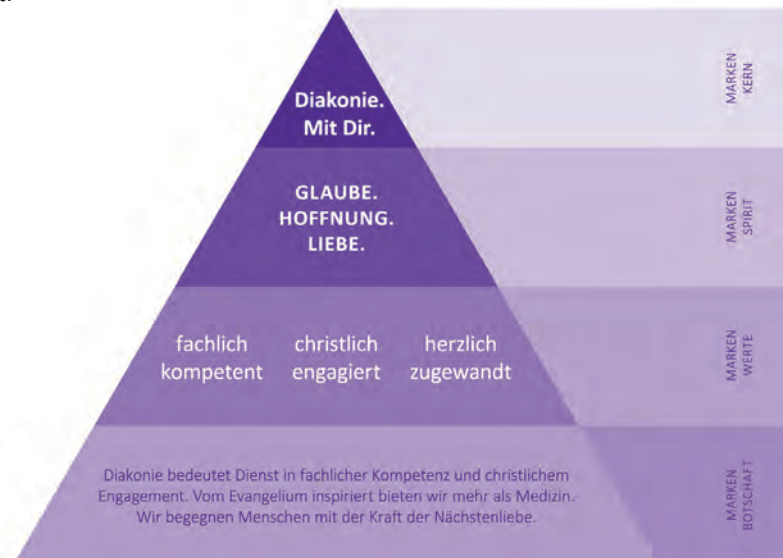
Diakonie.
Mit Dir.

MARKEN KERN

GLAUBE.
HOFFNUNG.
LIEBE.

MARKEN SPIRIT

fachlich kompetent

christlich engagiert

herzlich zugewandt

MARKEN WERTE

Diakonie bedeutet Dienst in fachlicher Kompetenz und christlichem Engagement. Vom Evangelium inspiriert bieten wir mehr als Medizin. Wir begegnen Menschen mit der Kraft der Nächstenliebe.

MARKEN BOTSCHAFT